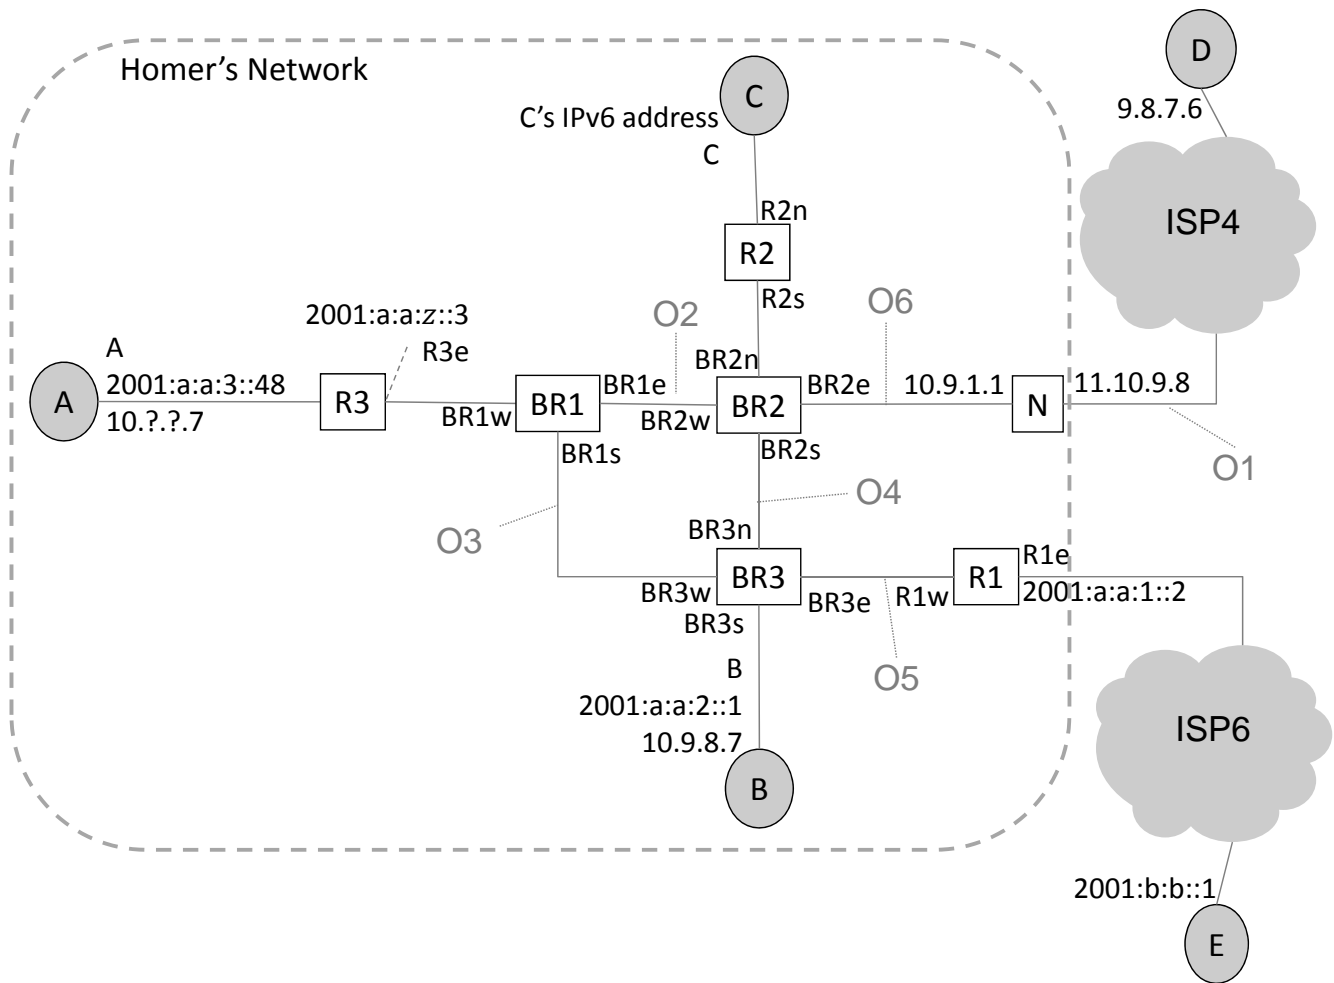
Homer's Network

C

C's IPv6 address

C

R2n

R2

R2s

D

9.8.7.6

ISP4

2001:a:a:$z$::3

R3e

O2

O6

A

2001:a:a:3::48

10.?.?.7

A

R3

BR1w

BR1

BR1e

BR2n

BR2w

BR2

BR2e

10.9.1.1

N

11.10.9.8

O1

BR1s

BR2s

O4

O3

BR3n

BR3w

BR3

BR3e

R1w

R1

R1e

2001:a:a:1::2

BR3s

O5

B

2001:a:a:2::1

10.9.8.7

B

ISP6

2001:b:b::1

E